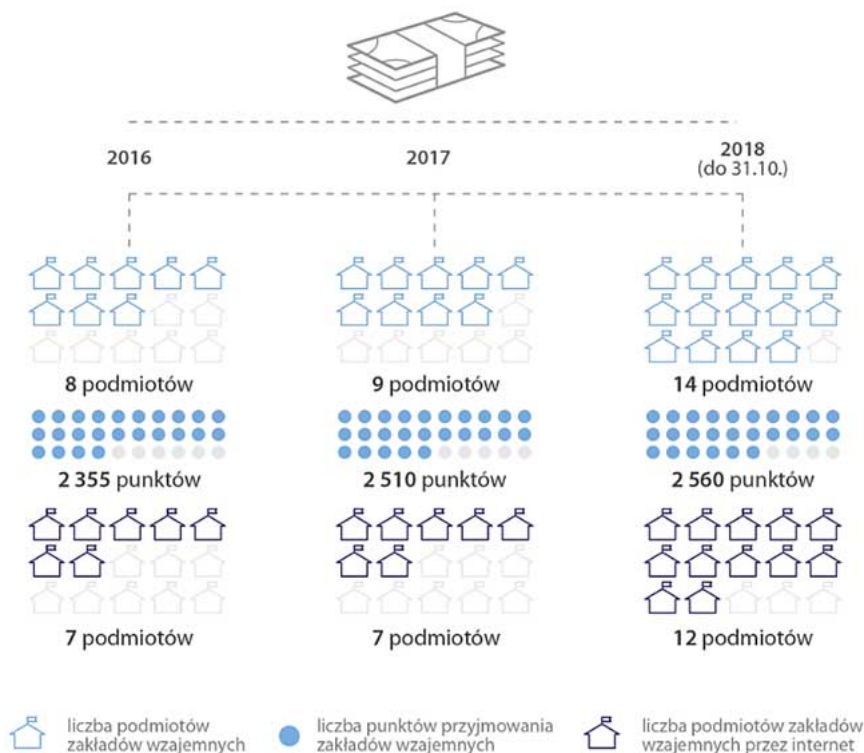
2016

2017

2018
(do 31.10.)

8 podmiotów

9 podmiotów

14 podmiotów

2 355 punktów

2 510 punktów

2 560 punktów

7 podmiotów

7 podmiotów

12 podmiotów

liczba podmiotów zakładów wzajemnych

liczba punktów przyjmowania zakładów wzajemnych

liczba podmiotów zakładów wzajemnych przez internet